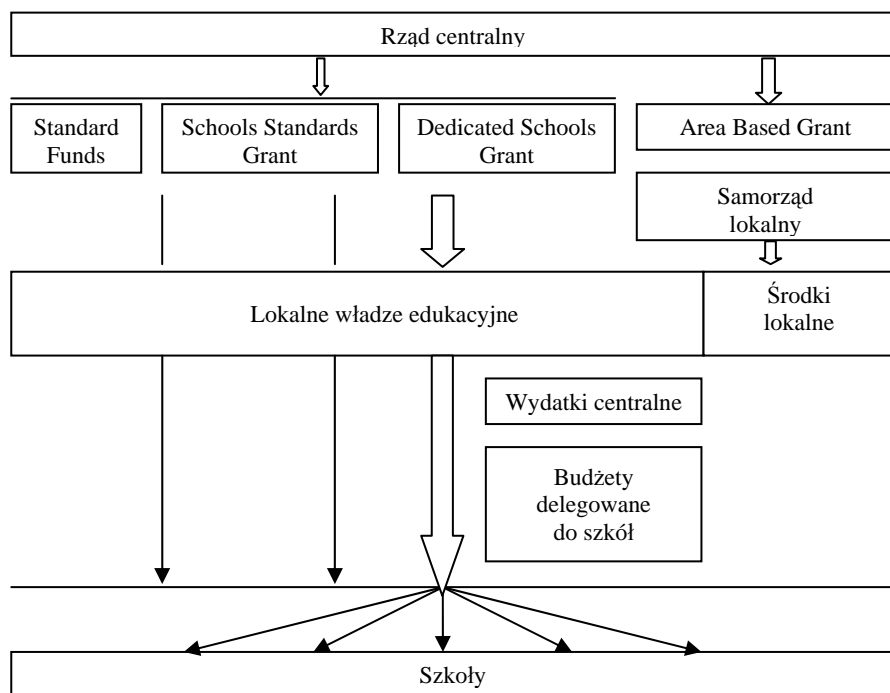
Rząd centralny

Standard Funds

Schools Standards Grant

Dedicated Schools Grant

Area Based Grant

Samorząd lokalny

Lokalne władze edukacyjne

Środki lokalne

Wydatki centralne

Budżety delegowane do szkół

Szkoły